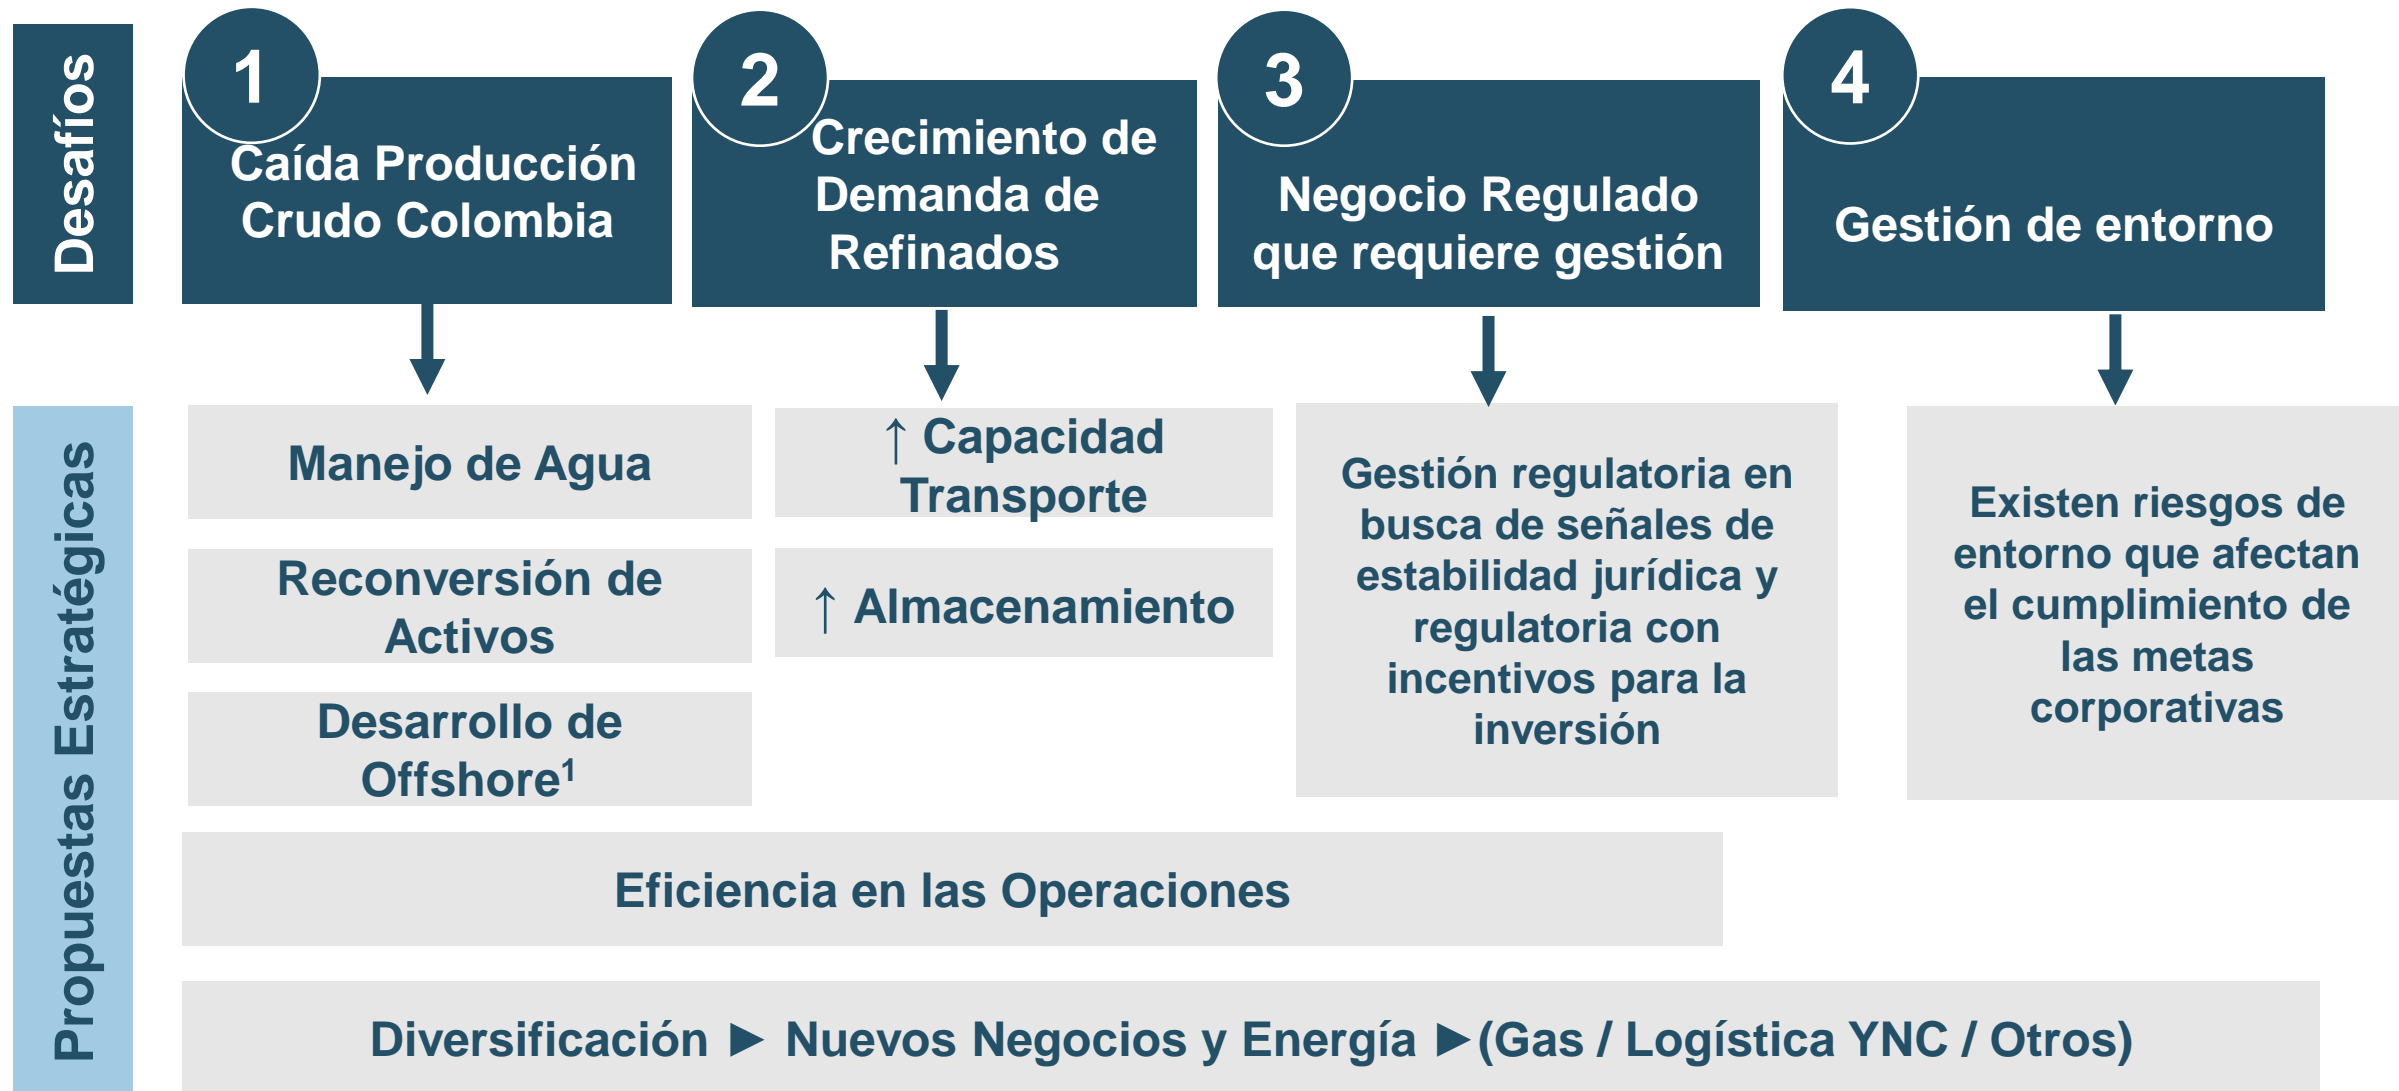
Desafíos

1
Caída Producción Crudo Colombia

2
Crecimiento de Demanda de Refinados

3
Negocio Regulado que requiere gestión

4
Gestión de entorno

Propuestas Estratégicas

Manejo de Agua

Reconversión de Activos

Desarrollo de Offshore$^1$

↑ Capacidad Transporte

↑ Almacenamiento

Gestión regulatoria en busca de señales de estabilidad jurídica y regulatoria con incentivos para la inversión

Existen riesgos de entorno que afectan el cumplimiento de las metas corporativas

Eficiencia en las Operaciones

Diversificación ► Nuevos Negocios y Energía ►(Gas / Logística YNC / Otros)